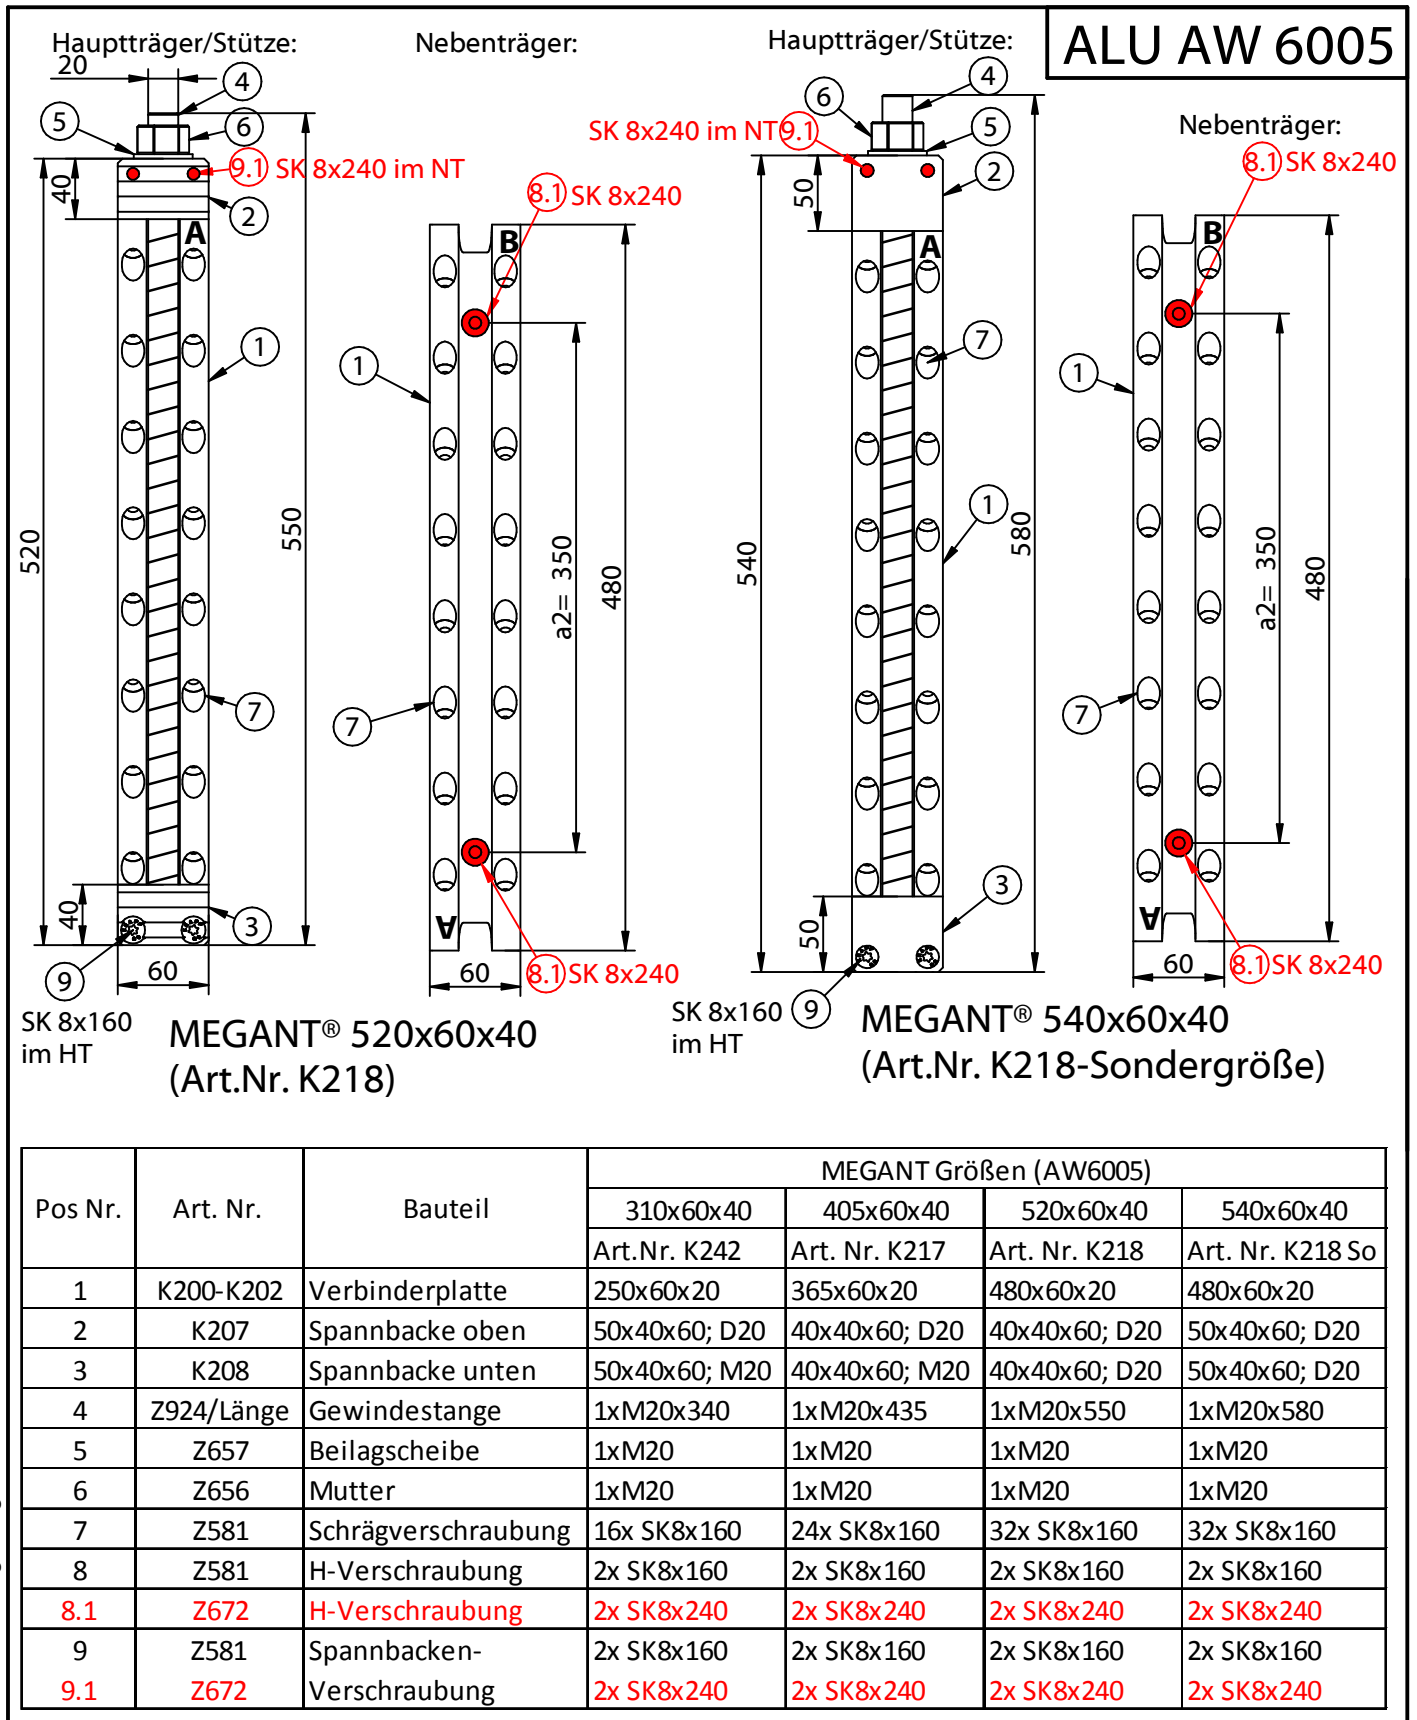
ALU AW 6005

Hauptträger/Stütze:
20
4
5
6
9.1 SK 8x240 im NT
40
2
A
1
520
550
7
40
3
9
60
SK 8x160 im HT

Nebenträger:
8.1 SK 8x240
B
1
a2= 350
480
7
A
60
8.1 SK 8x240

MEGANT® 520x60x40
(Art.Nr. K218)

Hauptträger/Stütze:
4
6
SK 8x240 im NT 9.1
5
2
50
A
7
1
540
580
3
50
9
SK 8x160 im HT

Nebenträger:
8.1 SK 8x240
B
1
a2= 350
480
7
A
60
8.1 SK 8x240

MEGANT® 540x60x40
(Art.Nr. K218-Sondergröße)

| Pos Nr. | Art. Nr. | Bauteil | MEGANT Größen (AW6005) | | | |
|---|---|---|---|---|---|---|
| | | | 310x60x40 | 405x60x40 | 520x60x40 | 540x60x40 |
| | | | Art.Nr. K242 | Art. Nr. K217 | Art. Nr. K218 | Art. Nr. K218 So |
| 1 | K200-K202 | Verbinderplatte | 250x60x20 | 365x60x20 | 480x60x20 | 480x60x20 |
| 2 | K207 | Spannbacke oben | 50x40x60; D20 | 40x40x60; D20 | 40x40x60; D20 | 50x40x60; D20 |
| 3 | K208 | Spannbacke unten | 50x40x60; M20 | 40x40x60; M20 | 40x40x60; D20 | 50x40x60; D20 |
| 4 | Z924/Länge | Gewindestange | 1xM20x340 | 1xM20x435 | 1xM20x550 | 1xM20x580 |
| 5 | Z657 | Beilagscheibe | 1xM20 | 1xM20 | 1xM20 | 1xM20 |
| 6 | Z656 | Mutter | 1xM20 | 1xM20 | 1xM20 | 1xM20 |
| 7 | Z581 | Schrägverschraubung | 16x SK8x160 | 24x SK8x160 | 32x SK8x160 | 32x SK8x160 |
| 8 | Z581 | H-Verschraubung | 2x SK8x160 | 2x SK8x160 | 2x SK8x160 | 2x SK8x160 |
| 8.1 | Z672 | H-Verschraubung | 2x SK8x240 | 2x SK8x240 | 2x SK8x240 | 2x SK8x240 |
| 9 | Z581 | Spannbacken- | 2x SK8x160 | 2x SK8x160 | 2x SK8x160 | 2x SK8x160 |
| 9.1 | Z672 | Verschraubung | 2x SK8x240 | 2x SK8x240 | 2x SK8x240 | 2x SK8x240 |